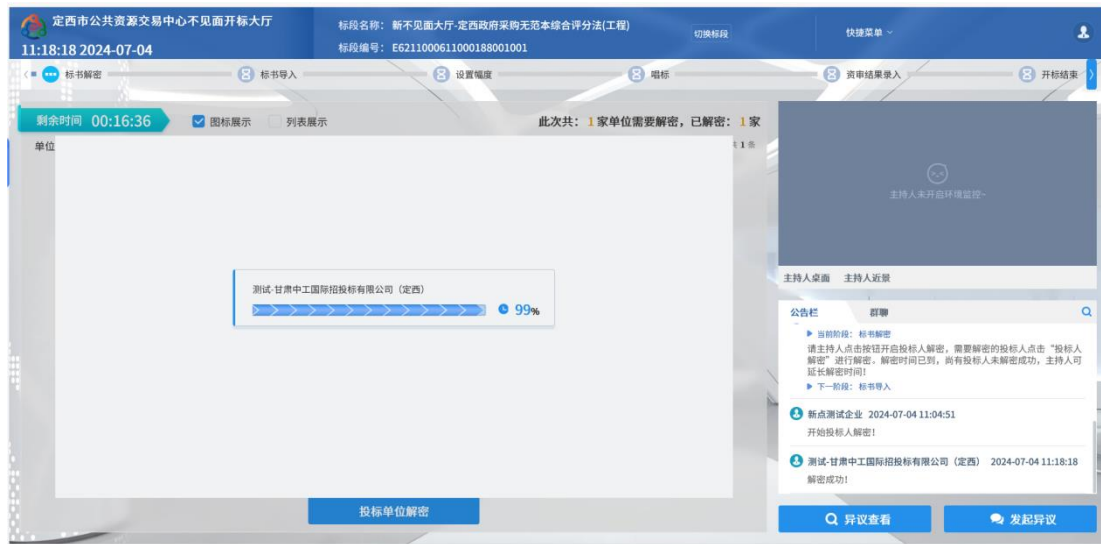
定西市公共资源交易中心不见面开标大厅
11:18:18 2024-07-04

标段名称：新不见面大厅-定西政府采购无范本综合评分法(工程)
标段编号：E6211000611000188001001

切换标段

快捷菜单

标书解密　标书导入　设置幅度　唱标　资审结果录入　开标结束

剩余时间 00:16:36　图标展示　列表展示

此次共：1家单位需要解密，已解密：1家

单位

共1条

测试-甘肃中工国际招投标有限公司（定西）

99%

投标单位解密

主持人未开启环境监控~

主持人桌面　主持人近景

公告栏　群聊

当前阶段：标书解密
请主持人点击按钮开启投标人解密，需要解密的投标人点击"投标人解密"进行解密。解密时间已到，尚有投标人未解密成功，主持人可延长解密时间！
下一阶段：标书导入

新点测试企业 2024-07-04 11:04:51
开始投标人解密!

测试-甘肃中工国际招投标有限公司（定西） 2024-07-04 11:18:18
解密成功!

异议查看　发起异议